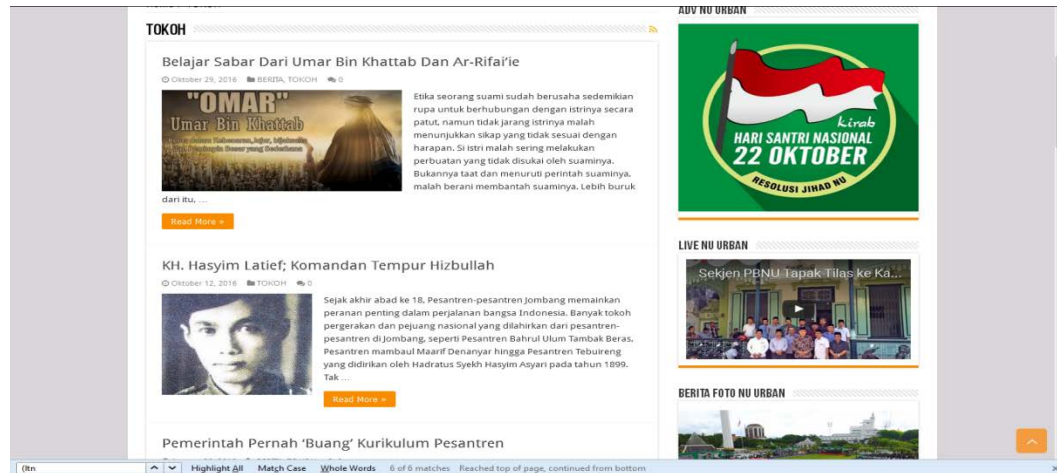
TOKOH

Belajar Sabar Dari Umar Bin Khattab Dan Ar-Rifai'ie

Oktober 29, 2016 BERITA, TOKOH 0

"OMAR"
Umar Bin Khattab

Etika seorang suami sudah berusaha sedemikian rupa untuk berhubungan dengan istrinya secara patut, namun tidak jarang istrinya malah menunjukkan sikap yang tidak sesuai dengan harapan. Si istri malah sering melakukan perbuatan yang tidak disukai oleh suaminya. Bukannya taat dan menuruti perintah suaminya, malah berani membantah suaminya. Lebih buruk dari itu, …

Read More »

KH. Hasyim Latief; Komandan Tempur Hizbullah

Oktober 12, 2016 TOKOH 0

Sejak akhir abad ke 18, Pesantren-pesantren Jombang memainkan peranan penting dalam perjalanan bangsa Indonesia. Banyak tokoh pergerakan dan pejuang nasional yang dilahirkan dari pesantren-pesantren di Jombang, seperti Pesantren Bahrul Ulum Tambak Beras, Pesantren mambaul Maarif Denanyar hingga Pesantren Tebuireng yang didirikan oleh Hadratus Syekh Hasyim Asyari pada tahun 1899. Tak …

Read More »

Pemerintah Pernah 'Buang' Kurikulum Pesantren

ADV NU URBAN

Kirab
HARI SANTRI NASIONAL
22 OKTOBER
RESOLUSI JIHAD NU

LIVE NU URBAN

Sekjen PBNU Tapak Tilas ke Ka...

BERITA FOTO NU URBAN

ltn

Highlight All   Match Case   Whole Words   6 of 6 matches   Reached top of page, continued from bottom